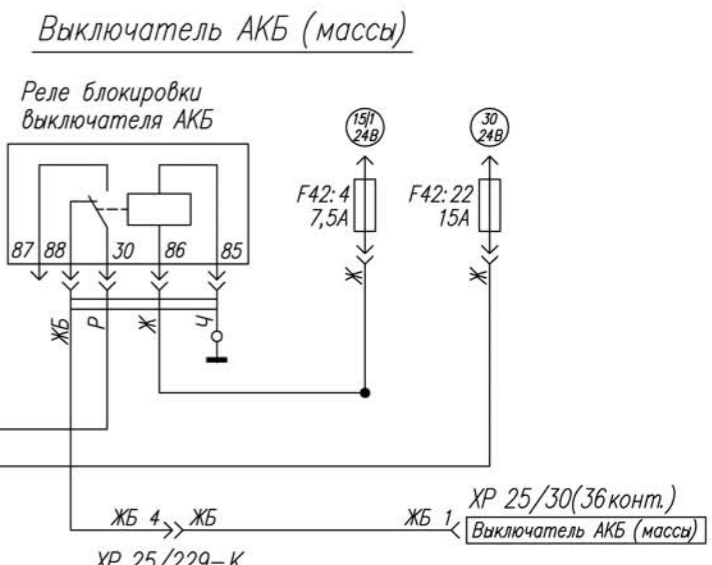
Выключатель АКБ (массы)

Реле блокировки выключателя АКБ

15/1 24В

30 24В

F42: 4 7,5А

F42: 22 15А

87 88 30 86 85

ЖБ Р Ж Ч

Ж

Ж

XP 25/30(36конт.)

ЖБ 4 ЖБ

ЖБ 1

Выключатель АКБ (массы)

XP 25/229–K